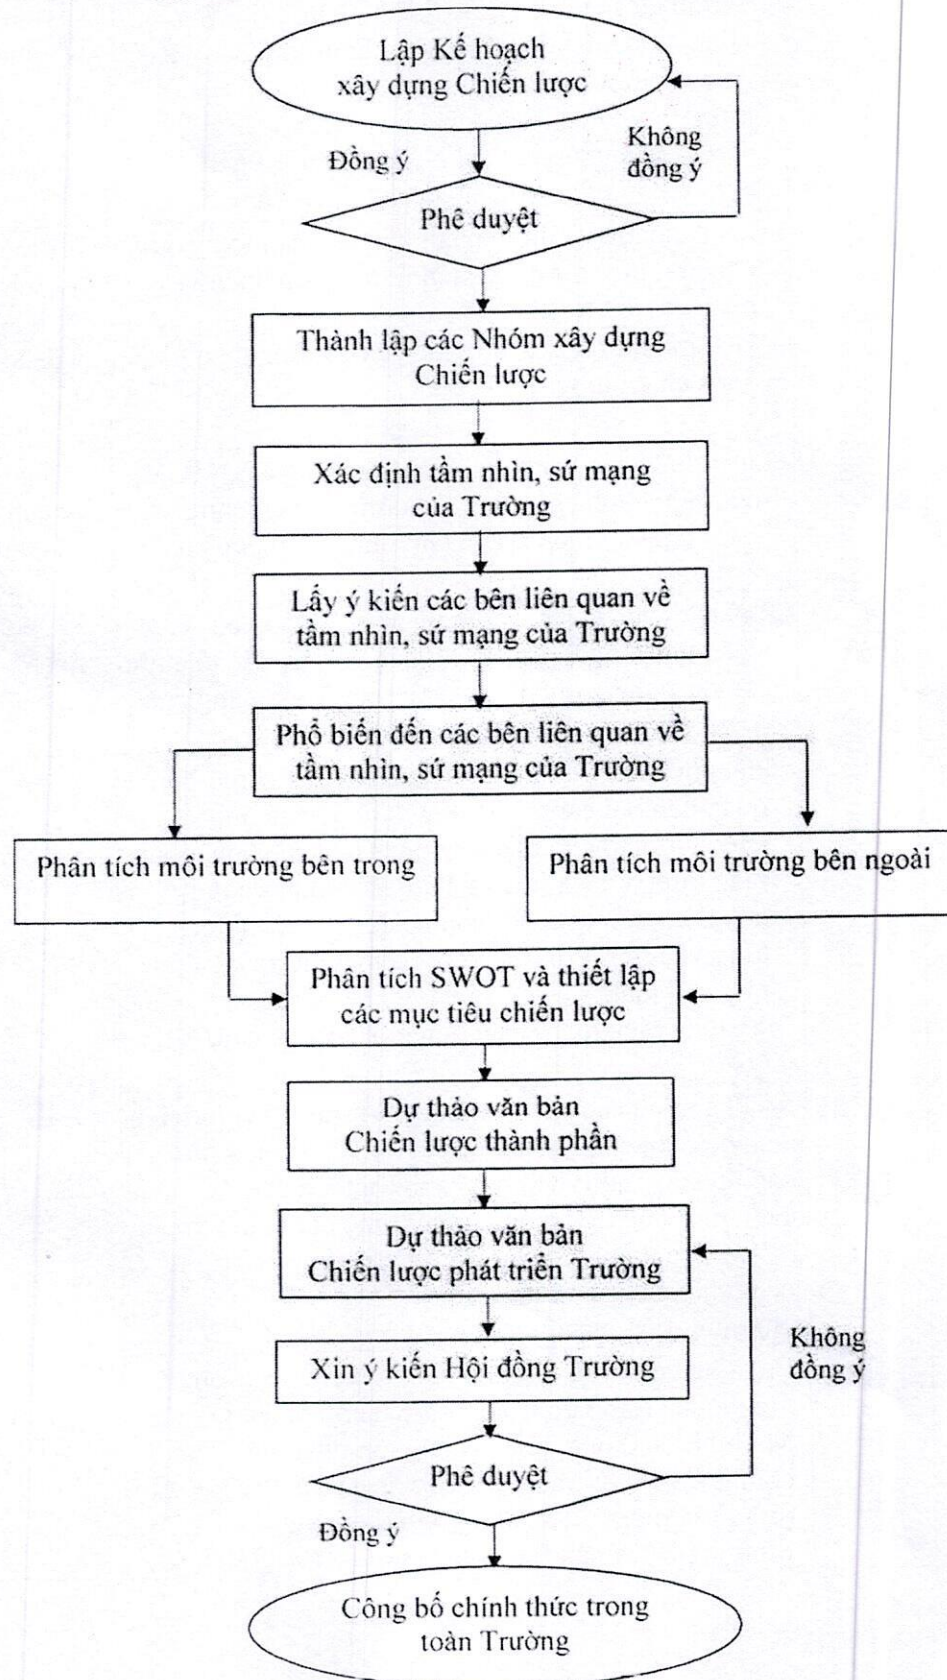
Lập Kế hoạch xây dựng Chiến lược

Đồng ý

Không đồng ý

Phê duyệt

Thành lập các Nhóm xây dựng Chiến lược

Xác định tầm nhìn, sứ mạng của Trường

Lấy ý kiến các bên liên quan về tầm nhìn, sứ mạng của Trường

Phổ biến đến các bên liên quan về tầm nhìn, sứ mạng của Trường

Phân tích môi trường bên trong

Phân tích môi trường bên ngoài

Phân tích SWOT và thiết lập các mục tiêu chiến lược

Dự thảo văn bản Chiến lược thành phần

Dự thảo văn bản Chiến lược phát triển Trường

Không đồng ý

Xin ý kiến Hội đồng Trường

Phê duyệt

Đồng ý

Công bố chính thức trong toàn Trường